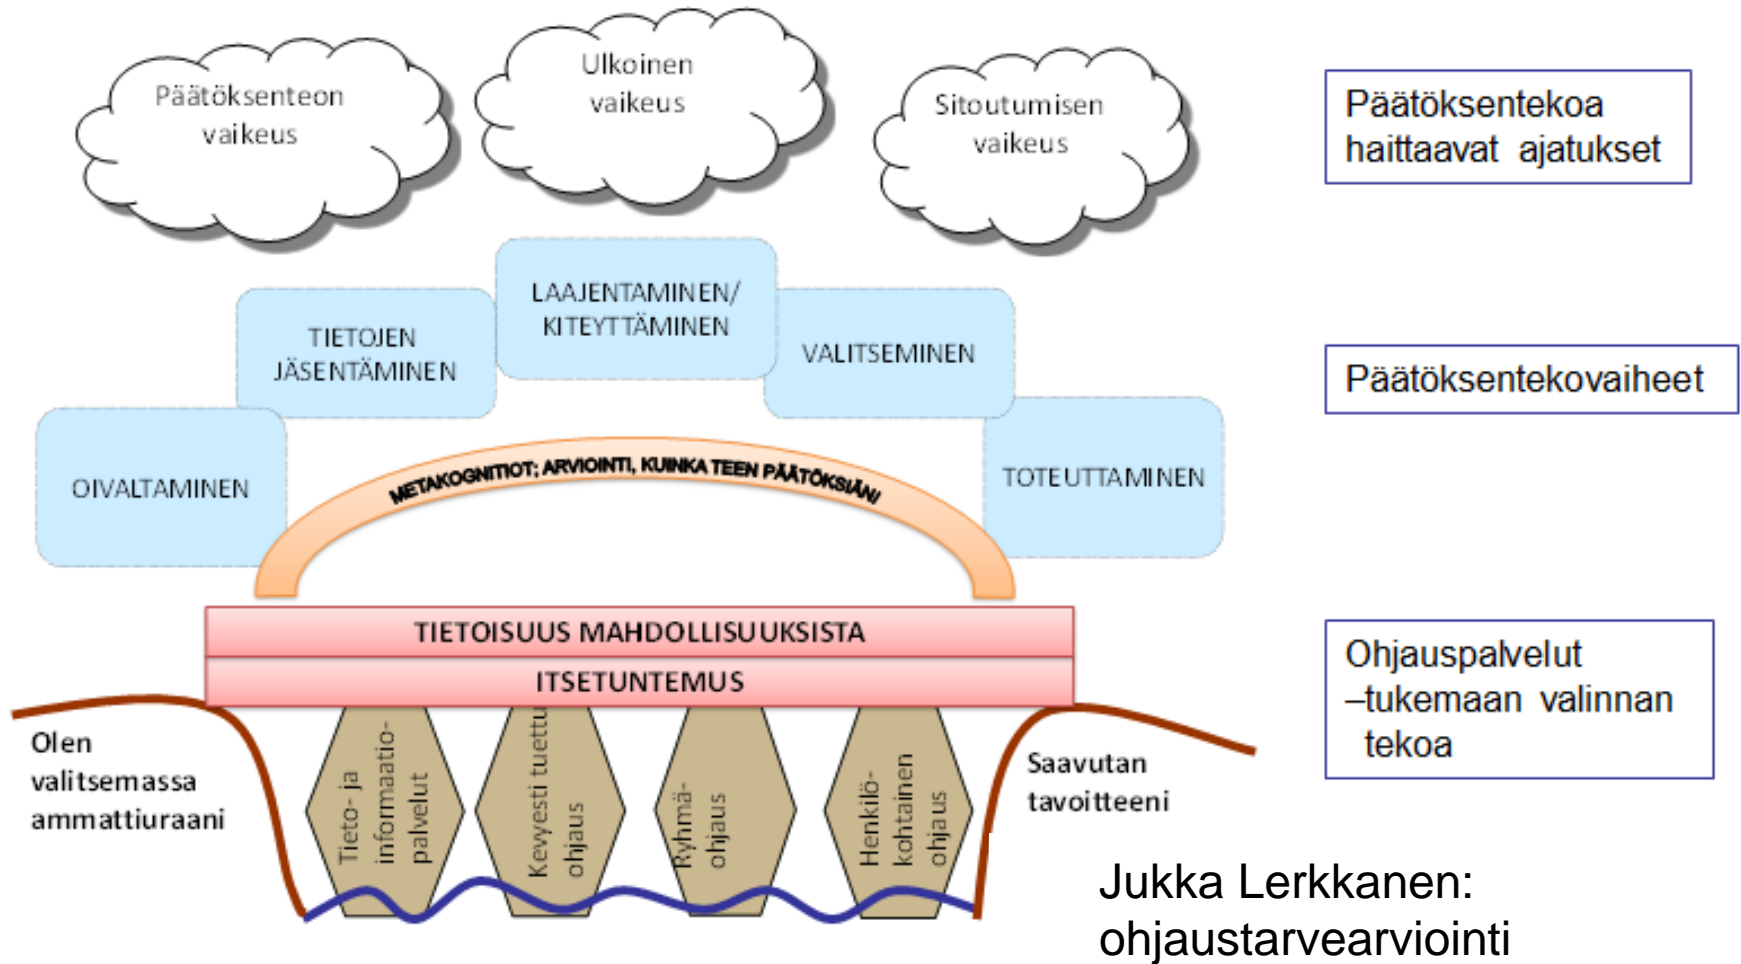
Päätöksenteon vaikeus

Ulkoinen vaikeus

Sitoutumisen vaikeus

Päätöksentekoa haittaavat ajatukset

TIETOJEN JÄSENTÄMINEN

LAAJENTAMINEN/ KITEYTTÄMINEN

VALITSEMINEN

Päätöksentekovaiheet

OIVALTAMINEN

METAKOGNITIOT; ARVIOINTI, KUINKA TEEN PÄÄTÖKSIÄNI

TOTEUTTAMINEN

TIETOISUUS MAHDOLLISUUKSISTA

ITSETUNTEMUS

Ohjauspalvelut –tukemaan valinnan tekoa

Olen valitsemassa ammattiuraani

Tieto- ja informaatiopalvelut

Kevyesti tuettu ohjaus

Ryhmäohjaus

Henkilökohtainen ohjaus

Saavutan tavoitteeni

Jukka Lerkkanen: ohjaustarvearviointi